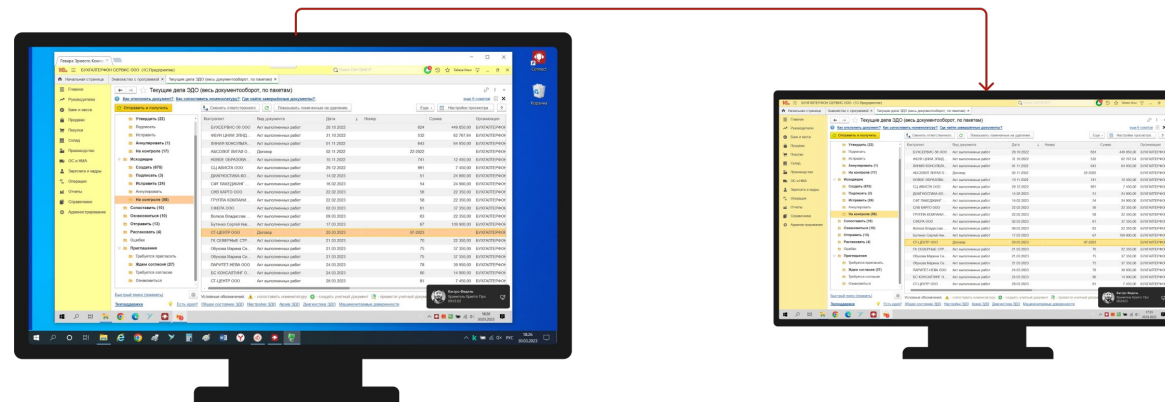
БУХГАЛТЕРСКИЙ СЕРВИС ООО (1С:Предприятие)

Начальная страница

Текущие дела ЭДО (весь документооборот, по пакетам)

Главное

Руководителю

Банк и касса

Продажи

Покупки

Склад

Производство

ОС и НМА

Зарплата и кадры

Операции

Отчеты

Справочники

Администрирование

Отправить и получить

Сменить ответственного

Показывать помеченные на удаление

Утвердить (22)

Подписать

Исправить

Аннулировать (1)

На контроле (17)

Исходящие

Создать (875)

Подписать (3)

Исправить (29)

Аннулировать

На контроле (58)

Сопоставить (10)

Ознакомиться (10)

Отправить (12)

Расхождения (4)

Ошибки

Приглашения

Требуется пригласить

Ждем согласия (27)

Требуется согласие

Ознакомиться

Контрагент

Вид документа

Дата

Номер

Сумма

Организация

БУХСЕРВИС ООО

Акт выполненных работ

Договор

СТ-ЦЕНТР ООО

Быстрый поиск (правило)

Условные обозначения

Приглашения

Есть ответ

Общие настройки ЭДО

Настройки ЭДО

Архив ЭДО

Диагностика ЭДО

Машиночитаемые доверенности

Корзина